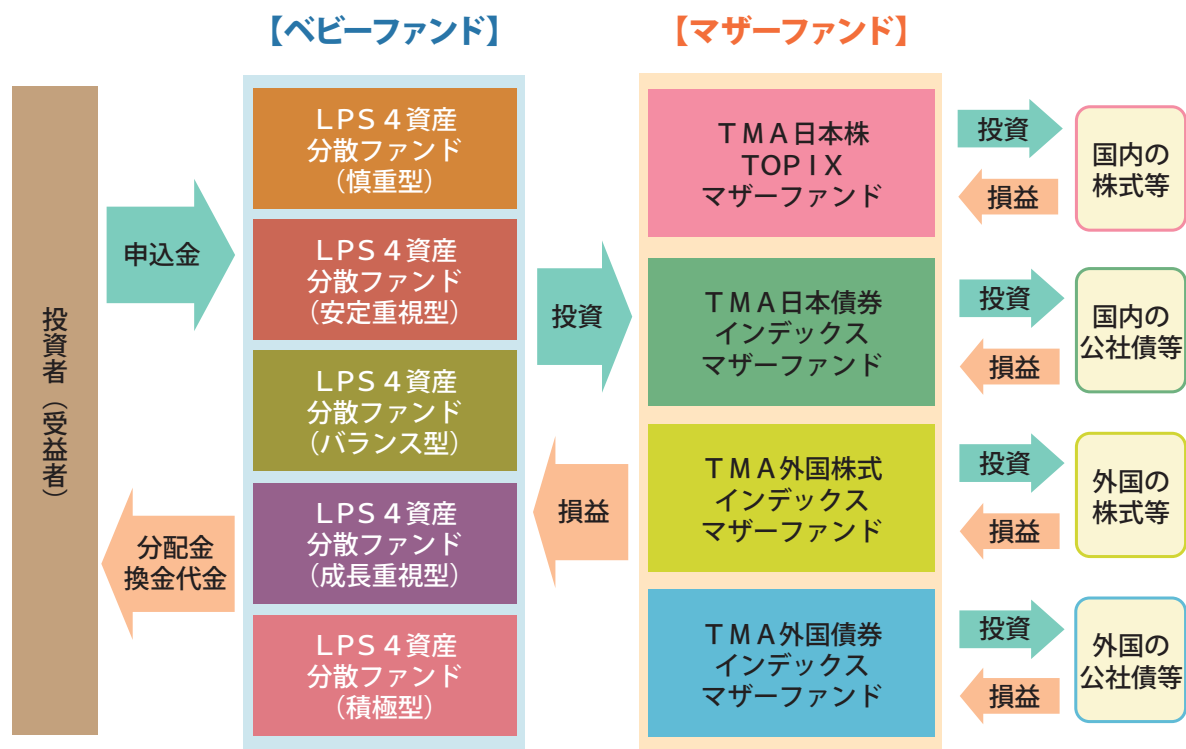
【ベビーファンド】

【マザーファンド】

投資者（受益者）

申込金

分配金
換金代金

ＬＰＳ４資産
分散ファンド
（慎重型）

ＬＰＳ４資産
分散ファンド
（安定重視型）

ＬＰＳ４資産
分散ファンド
（バランス型）

ＬＰＳ４資産
分散ファンド
（成長重視型）

ＬＰＳ４資産
分散ファンド
（積極型）

投資

損益

ＴＭＡ日本株
ＴＯＰＩＸ
マザーファンド

ＴＭＡ日本債券
インデックス
マザーファンド

ＴＭＡ外国株式
インデックス
マザーファンド

ＴＭＡ外国債券
インデックス
マザーファンド

投資

損益

国内の
株式等

投資

損益

国内の
公社債等

投資

損益

外国の
株式等

投資

損益

外国の
公社債等